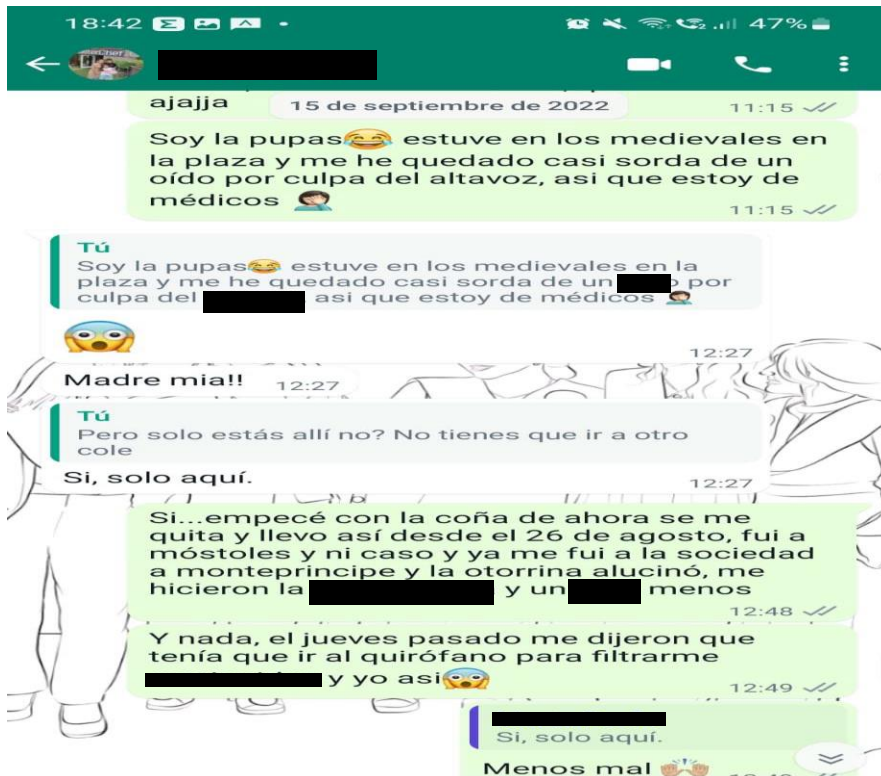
18:42 47%

ajajja
15 de septiembre de 2022
11:15

Soy la pupas😂 estuve en los medievales en la plaza y me he quedado casi sorda de un oído por culpa del altavoz, asi que estoy de médicos
11:15

Tú
Soy la pupas😂 estuve en los medievales en la plaza y me he quedado casi sorda de un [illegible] por culpa del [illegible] asi que estoy de médicos
😱
12:27

Madre mia!! 12:27

Tú
Pero solo estás allí no? No tienes que ir a otro cole
Si, solo aquí.
12:27

Si...empecé con la coña de ahora se me quita y llevo así desde el 26 de agosto, fui a móstoles y ni caso y ya me fui a la sociedad a monteprincipe y la otorrina alucinó, me hicieron la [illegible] y un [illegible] menos
12:48

Y nada, el jueves pasado me dijeron que tenía que ir al quirófano para filtrarme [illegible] y yo asi😱
12:49

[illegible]
Si, solo aquí.
Menos mal